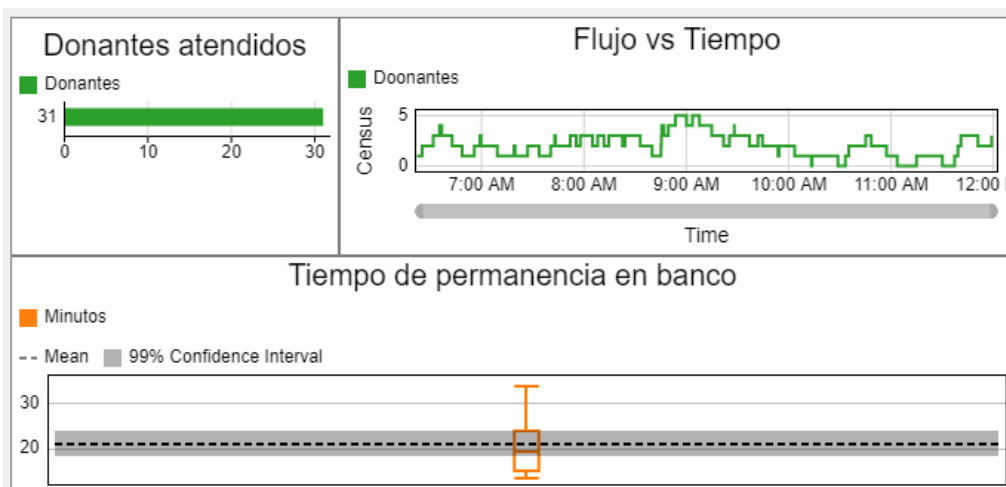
Donantes atendidos

Donantes

31

0 10 20 30

Flujo vs Tiempo

Doonantes

Census

5

0

7:00 AM 8:00 AM 9:00 AM 10:00 AM 11:00 AM 12:00

Time

Tiempo de permanencia en banco

Minutos

Mean 99% Confidence Interval

30

20